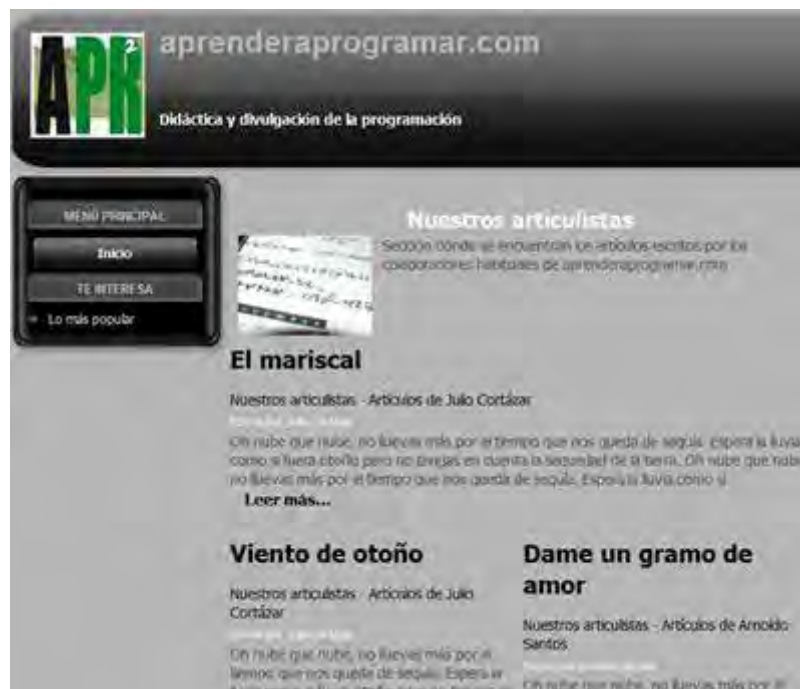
APR²

aprenderaprogramar.com

Didáctica y divulgación de la programación

MENÚ PRINCIPAL

Inicio

TE INTERESA

Lo más popular

Nuestros articulistas

Sección donde se encuentran los artículos escritos por los colaboradores habituales de aprenderaprogramar.com

El mariscal

Nuestros articulistas - Artículos de Julio Cortázar

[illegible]

Oh nube que nube, no llevas más por el tiempo que nos queda de sequía. Espera la lluvia como si fuera otoño pero no olvides en cuenta la seguridad de la tierra. Oh nube que nube no llevas más por el tiempo que nos queda de sequía. Espera la lluvia como si

Leer más...

Viento de otoño

Nuestros articulistas - Artículos de Julio Cortázar

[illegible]

Oh nube que nube, no llevas más por el tiempo que nos queda de sequía. Espera la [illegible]

Dame un gramo de amor

Nuestros articulistas - Artículos de Arnoldo Santos

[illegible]

Oh nube que nube, no llevas más por el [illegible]